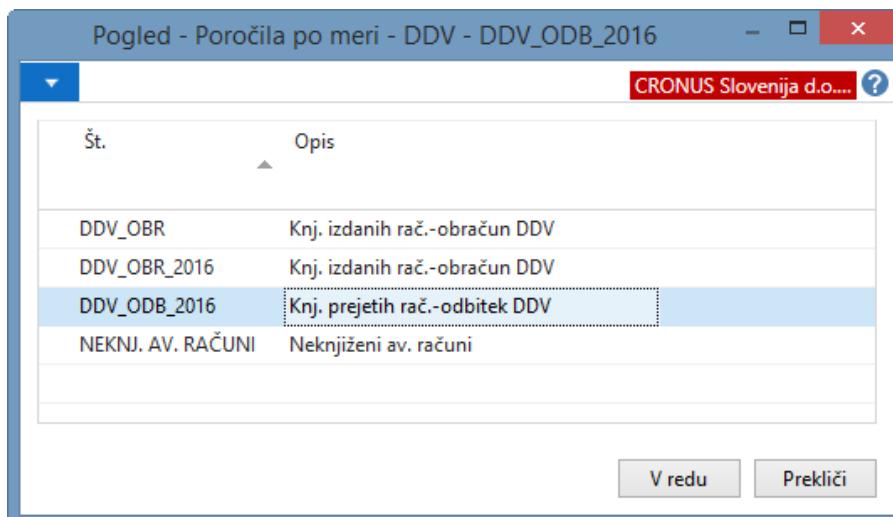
Pogled - Poročila po meri - DDV - DDV_ODB_2016

CRONUS Slovenija d.o....

| Št. | Opis |
|---|---|
| DDV_OBR | Knj. izdanih rač.-obračun DDV |
| DDV_OBR_2016 | Knj. izdanih rač.-obračun DDV |
| DDV_ODB_2016 | Knj. prejetih rač.-odbitek DDV |
| NEKNJ. AV. RAČUNI | Neknjiženi av. računi |

V redu
Prekliči